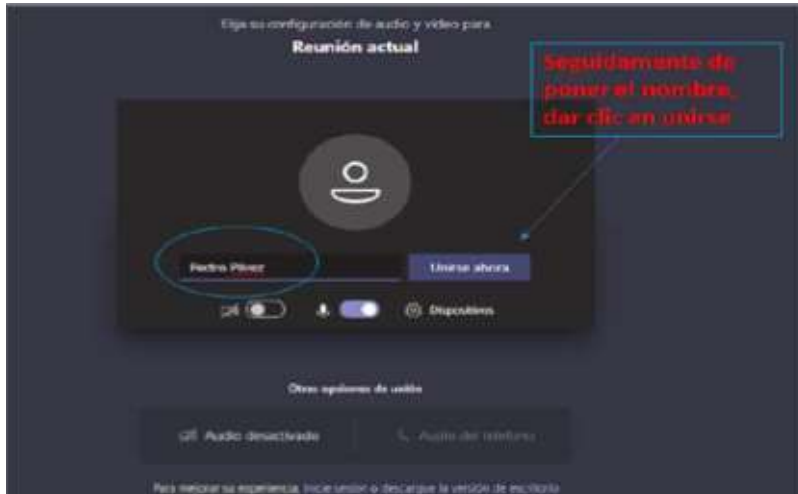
Elija su configuración de audio y video para

Reunión actual

Seguidamente de poner el nombre, dar clic en unirse

Pedro Pérez

Unirse ahora

Dispositivos

Otras opciones de unión

Audio desactivado

Audio del teléfono

Para mejorar su experiencia, inicie sesión o descargue la versión de escritorio